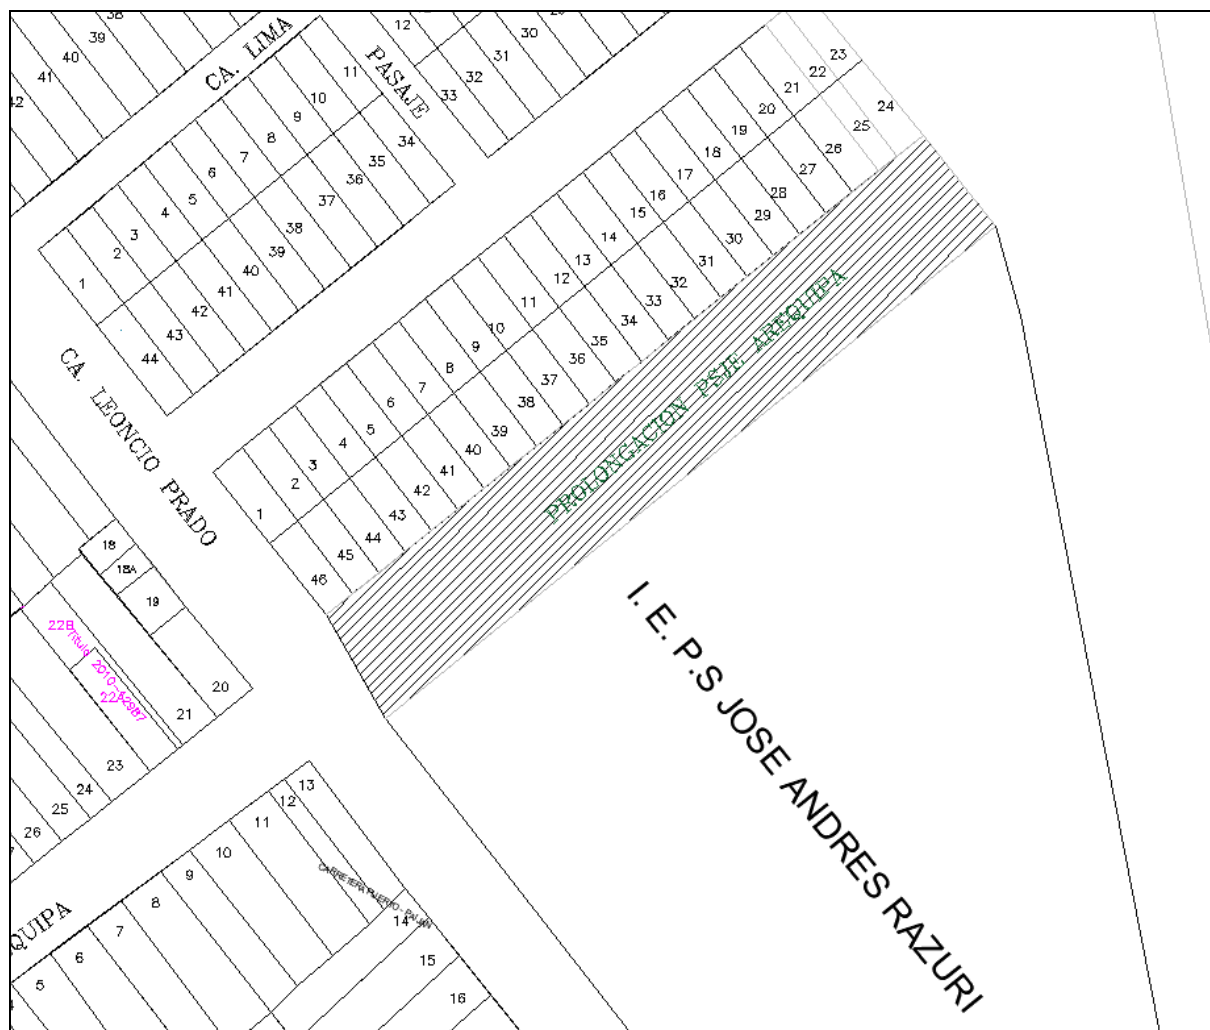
38
12
30
39
40
31
41
CA. LIMA
PASAJE
32
42
33
11
10
9
34
8
7
35
6
36
5
37
4
3
38
2
39
40
1
41
42
43
44
23
22
24
21
20
25
19
26
18
27
17
28
16
29
15
14
30
13
31
12
32
11
33
34
10
35
9
36
8
37
7
38
6
39
5
40
4
41
3
42
2
43
1
44
45
46
CA. LEONCIO PRADO
PROLONGACION PSJE. AREQUIPA
18
18A
19
22B
Titulo
2010-
22A
22987
20
21
23
24
25
26
13
12
11
10
9
8
7
6
5
CARRETERA PUERTO - PALLIN
14
15
16
QUIPA
I. E. P.S JOSE ANDRES RAZURI